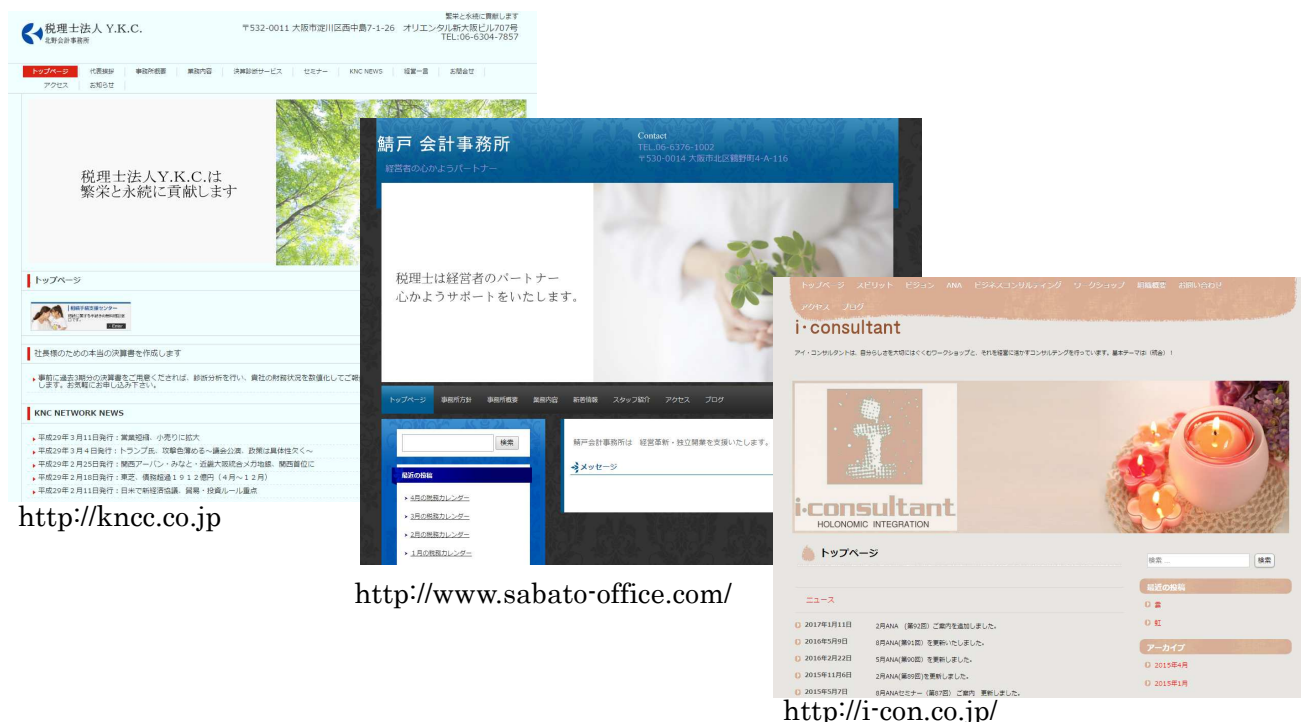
繁栄と永続に貢献します
税理士法人 Y.K.C.
北野会計事務所
〒532-0011 大阪市淀川区西中島7-1-26 オリエンタル新大阪ビル707号
TEL:06-6304-7857

トップページ 代表挨拶 事務所概要 業務内容 決算診断サービス セミナー KNC NEWS 経営一言 お問合せ
アクセス お知らせ

税理士法人Y.K.C.は
繁栄と永続に貢献します

トップページ

社長様のための本当の決算書を作成します

事前に過去3期分の決算書をご用意くだされば、診断分析を行い、貴社の財務状況を数値化してご報告します。お気軽にお申し込み下さい。

KNC NETWORK NEWS

平成29年3月11日発行：異業種知、小売りに拡大
平成29年3月4日発行：トランプ氏、攻撃色薄める～議会公演、政策は具体性欠く～
平成29年2月25日発行：関西アーバン・みなと・近畿大阪統合メガ地銀、関西首位に
平成29年2月18日発行：東芝、債務超過１９１２億円（４月～１２月）
平成29年2月11日発行：日米で新経済協議、貿易・投資ルール重点

http://kncc.co.jp

鯖戸 会計事務所
経営者の心かようパートナー
Contact
TEL.06-6376-1002
〒530-0014 大阪市北区鶴野町4-A-116

税理士は経営者のパートナー
心かようサポートをいたします。

トップページ 事務所方針 事務所概要 業務内容 新着情報 スタッフ紹介 アクセス ブログ

検索
最近の投稿
4月の税務カレンダー
3月の税務カレンダー
2月の税務カレンダー
1月の税務カレンダー

鯖戸会計事務所は 経営革新・独立開業を支援いたします。
メッセージ

http://www.sabato-office.com/

トップページ スピリット ビジョン ANA ビジネスコンサルティング ワークショップ 前職概要 お問い合わせ
アクセス ブログ
i・consultant
アイ・コンサルタントは、自分らしさを大切にはぐくむワークショップと、それを経営に活かすコンサルテングを行っています。基本テーマは（視命）！

i-consultant
HOLONOMIC INTEGRATION

トップページ
ニュース
2017年1月11日 2月ANA（第92回）ご案内を追加しました。
2016年5月9日 8月ANA(第91回）を更新いたしました。
2016年2月22日 5月ANA(第90回）を更新しました。
2015年11月6日 2月ANA(第89回)を更新しました。
2015年5月7日 8月ANAセミナー（第87回）ご案内 更新しました。

検索 ... 検索
最近の投稿
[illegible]
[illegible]
アーカイブ
2015年4月
2015年1月

http://i-con.co.jp/